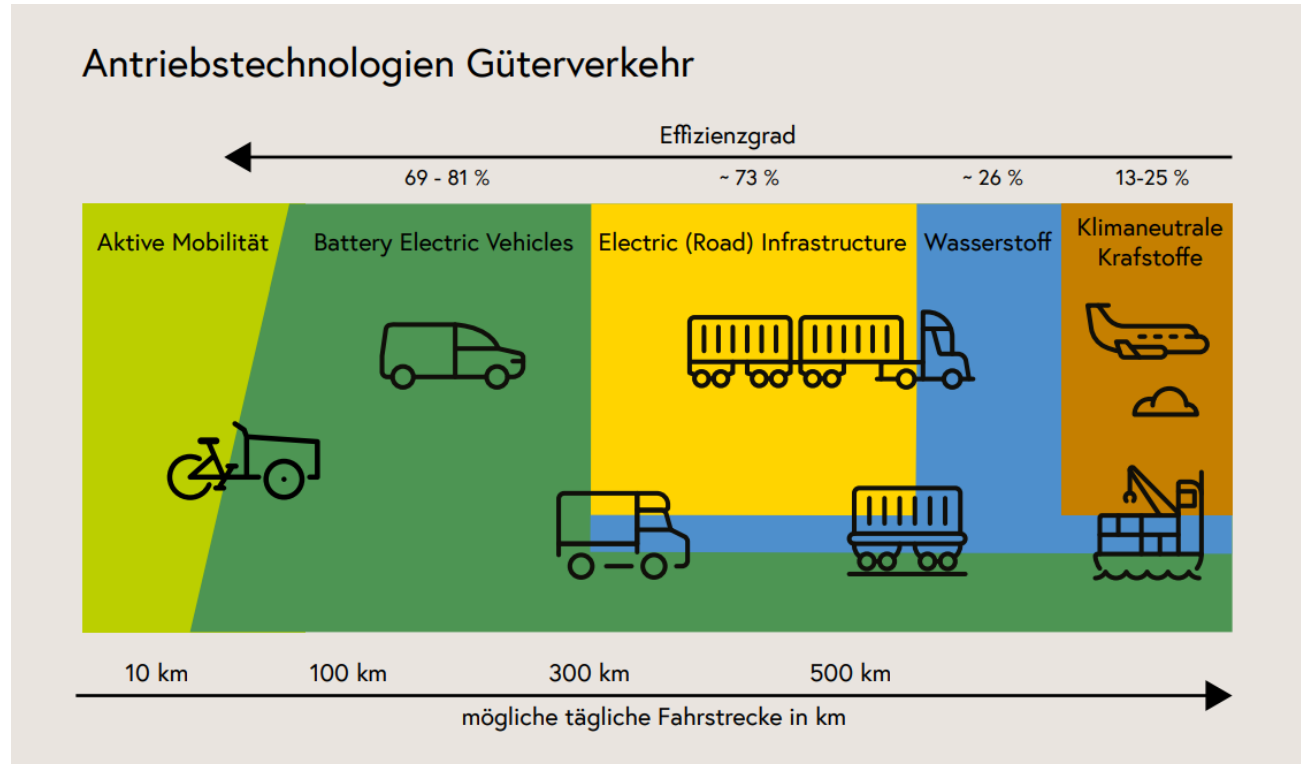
Antriebstechnologien Güterverkehr

Effizienzgrad

69 - 81 %

~ 73 %

~ 26 %

13-25 %

Aktive Mobilität

Battery Electric Vehicles

Electric (Road) Infrastructure

Wasserstoff

Klimaneutrale Krafstoffe

10 km

100 km

300 km

500 km

mögliche tägliche Fahrstrecke in km